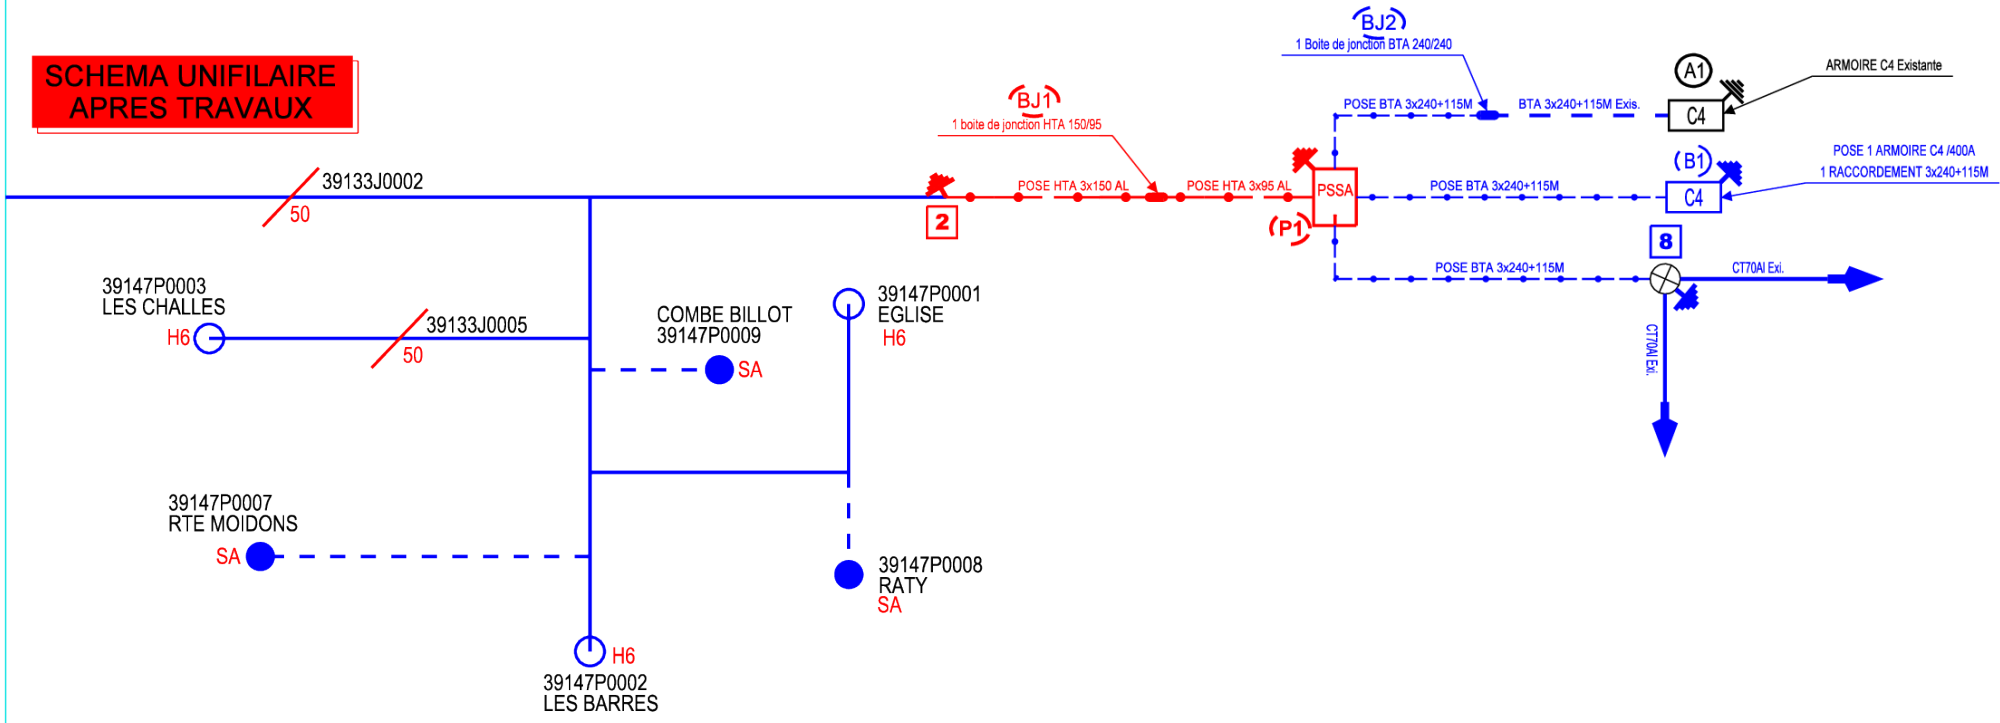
SCHEMA UNIFILAIRE
APRES TRAVAUX

BJ2
1 Boite de jonction BTA 240/240

A1
ARMOIRE C4 Existante

BJ1
1 boite de jonction HTA 150/95

POSE BTA 3x240+115M
BTA 3x240+115M Exis.
C4

B1
POSE 1 ARMOIRE C4 /400A
1 RACCORDEMENT 3x240+115M

39133J0002
50

POSE HTA 3x150 AL
POSE HTA 3x95 AL
PSSA
POSE BTA 3x240+115M
C4

2
P1
8

POSE BTA 3x240+115M
CT70Al Exi.
CT70Al Exi.

39147P0003
LES CHALLES
H6

39133J0005
50

COMBE BILLOT
39147P0009
SA

39147P0001
EGLISE
H6

39147P0007
RTE MOIDONS
SA

39147P0008
RATY
SA

H6
39147P0002
LES BARRES